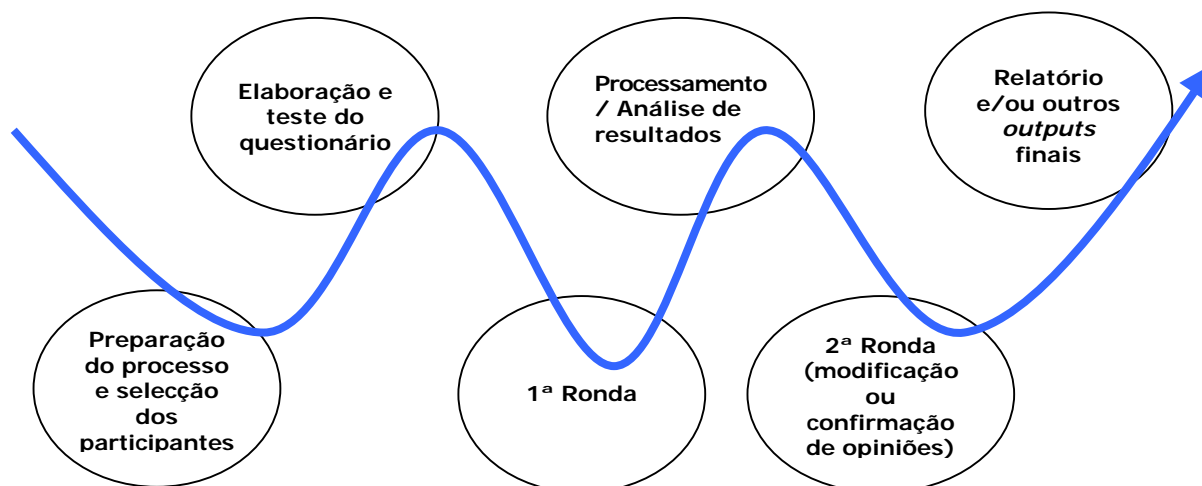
Preparação do processo e selecção dos participantes

Elaboração e teste do questionário

1ª Ronda

Processamento / Análise de resultados

2ª Ronda (modificação ou confirmação de opiniões)

Relatório e/ou outros *outputs* finais